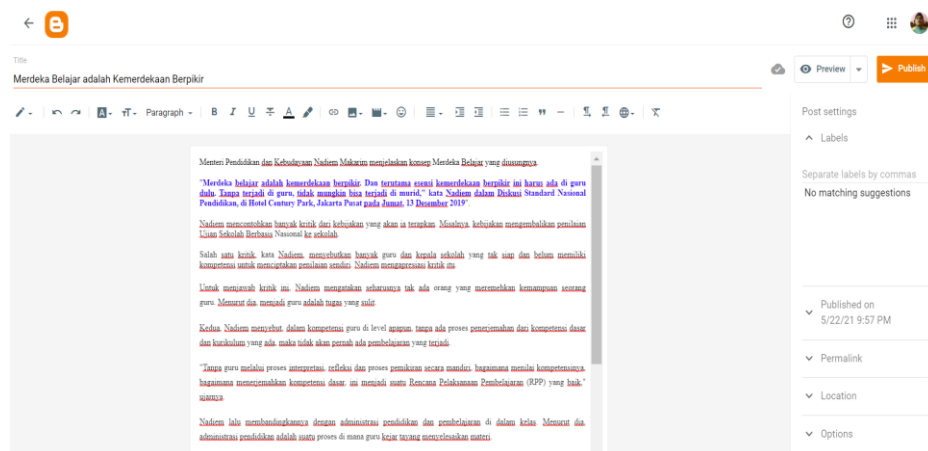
Title
Merdeka Belajar adalah Kemerdekaan Berpikir

Preview
Publish

Paragraph

Menteri Pendidikan dan Kebudayaan Nadiem Makarim menjelaskan konsep Merdeka Belajar yang diusungnya.

"Merdeka belajar adalah kemerdekaan berpikir. Dan terutama esensi kemerdekaan berpikir ini harus ada di guru dulu. Tanpa terjadi di guru, tidak mungkin bisa terjadi di murid," kata Nadiem dalam Diskusi Standard Nasional Pendidikan, di Hotel Century Park, Jakarta Pusat pada Jumat, 13 Desember 2019".

Nadiem mencontohkan banyak kritik dari kebijakan yang akan ia terapkan. Misalnya, kebijakan mengembalikan penilaian Ujian Sekolah Berbasis Nasional ke sekolah.

Salah satu kritik, kata Nadiem, menyebutkan banyak guru dan kepala sekolah yang tak siap dan belum memiliki kompetensi untuk menciptakan penilaian sendiri. Nadiem mengapresiasi kritik itu.

Untuk menjawab kritik ini, Nadiem mengatakan seharusnya tak ada orang yang meremehkan kemampuan seorang guru. Menurut dia, menjadi guru adalah tugas yang sulit.

Kedua, Nadiem menyebut, dalam kompetensi guru di level apapun, tanpa ada proses penerjemahan dari kompetensi dasar dan kurikulum yang ada, maka tidak akan pernah ada pembelajaran yang terjadi.

"Tanpa guru melalui proses interpretasi, refleksi dan proses pemikiran secara mandiri, bagaimana menilai kompetensinya, bagaimana menerjemahkan kompetensi dasar, ini menjadi suatu Rencana Pelaksanaan Pembelajaran (RPP) yang baik," ujarnya.

Nadiem lalu membandingkannya dengan administrasi pendidikan dan pembelajaran di dalam kelas. Menurut dia, administrasi pendidikan adalah suatu proses di mana guru kejar tayang menyelesaikan materi.

Post settings
Labels
Separate labels by commas
No matching suggestions
Published on
5/22/21 9:57 PM
Permalink
Location
Options